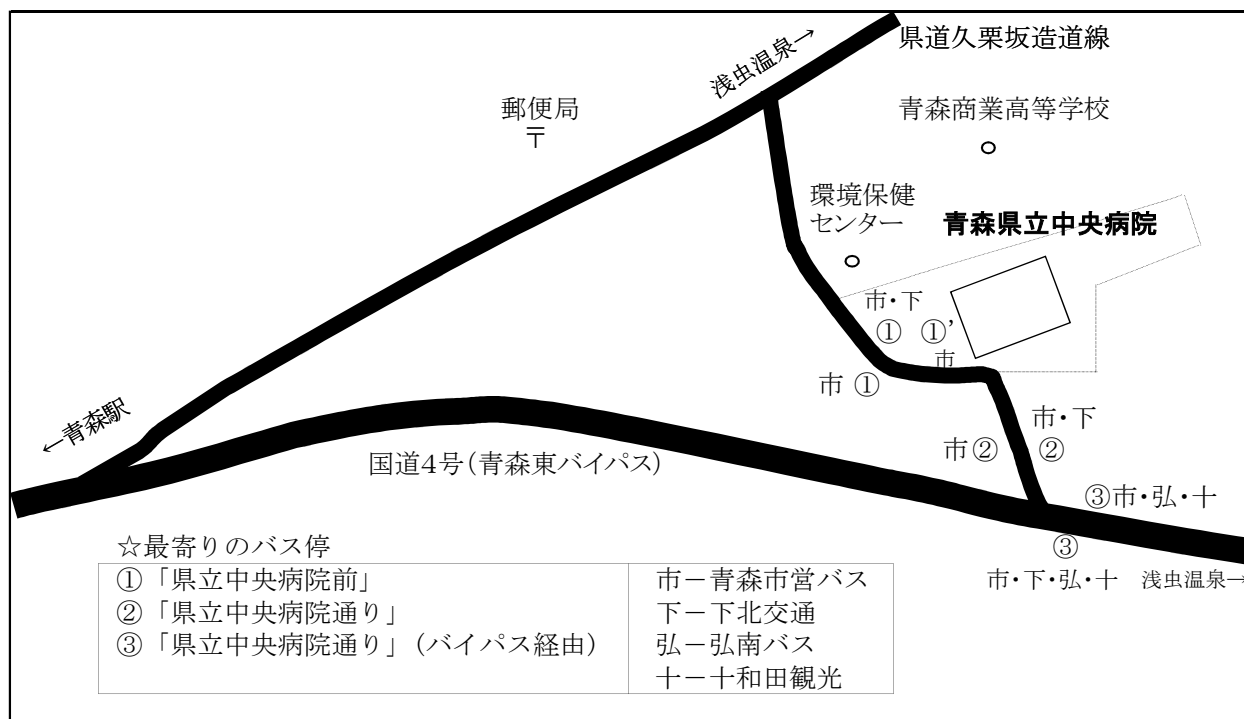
県道久栗坂造道線

浅虫温泉→

郵便局
〒

青森商業高等学校

環境保健センター

青森県立中央病院

市・下
① ①'
市

市 ①

←青森駅

市・下
②

市②

国道4号(青森東バイパス)

③市・弘・十

③
市・下・弘・十　浅虫温泉→

☆最寄りのバス停

| ①「県立中央病院前」 | 市－青森市営バス |
|---|---|
| ②「県立中央病院通り」 | 下－下北交通 |
| ③「県立中央病院通り」（バイパス経由） | 弘－弘南バス |
| | 十－十和田観光 |